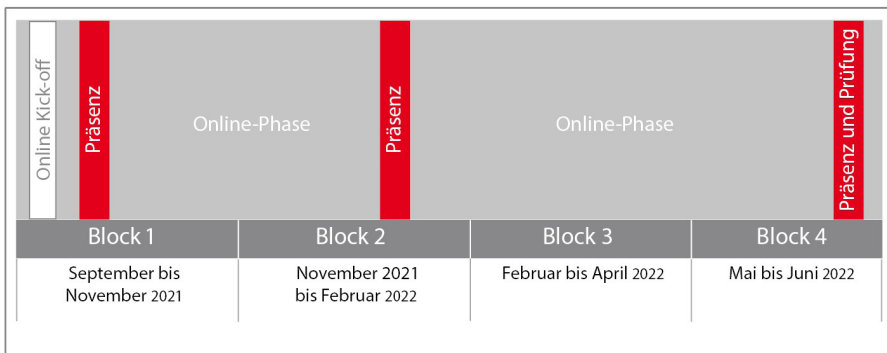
Online Kick-off

Präsenz

Online-Phase

Präsenz

Online-Phase

Präsenz und Prüfung

| Block 1 | Block 2 | Block 3 | Block 4 |
|---|---|---|---|
| September bis November 2021 | November 2021 bis Februar 2022 | Februar bis April 2022 | Mai bis Juni 2022 |